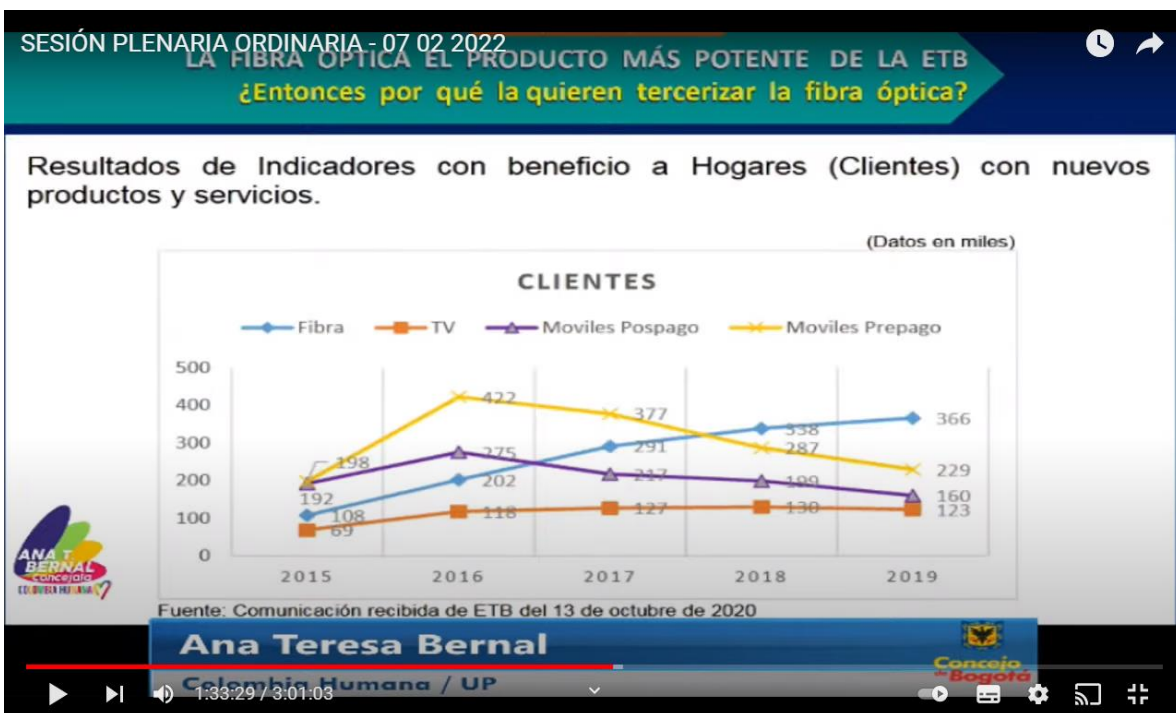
SESIÓN PLENARIA ORDINARIA - 07 02 2022

LA FIBRA ÓPTICA EL PRODUCTO MÁS POTENTE DE LA ETB
¿Entonces por qué la quieren tercerizar la fibra óptica?

Resultados de Indicadores con beneficio a Hogares (Clientes) con nuevos productos y servicios.

(Datos en miles)

CLIENTES

Fibra
TV
Moviles Pospago
Moviles Prepago

| | 2015 | 2016 | 2017 | 2018 | 2019 |
|---|---|---|---|---|---|
| Fibra | 108 | 202 | 291 | 338 | 366 |
| TV | 69 | 118 | 127 | 130 | 123 |
| Moviles Pospago | 192 | 275 | 217 | 199 | 160 |
| Moviles Prepago | 198 | 422 | 377 | 287 | 229 |

500
400
300
200
100
0

Fuente: Comunicación recibida de ETB del 13 de octubre de 2020

ANA T. BERNAL Concejala COLOMBIA HUMANA

Ana Teresa Bernal
Colombia Humana / UP

Concejo de Bogotá

1:33:29 / 3:01:03